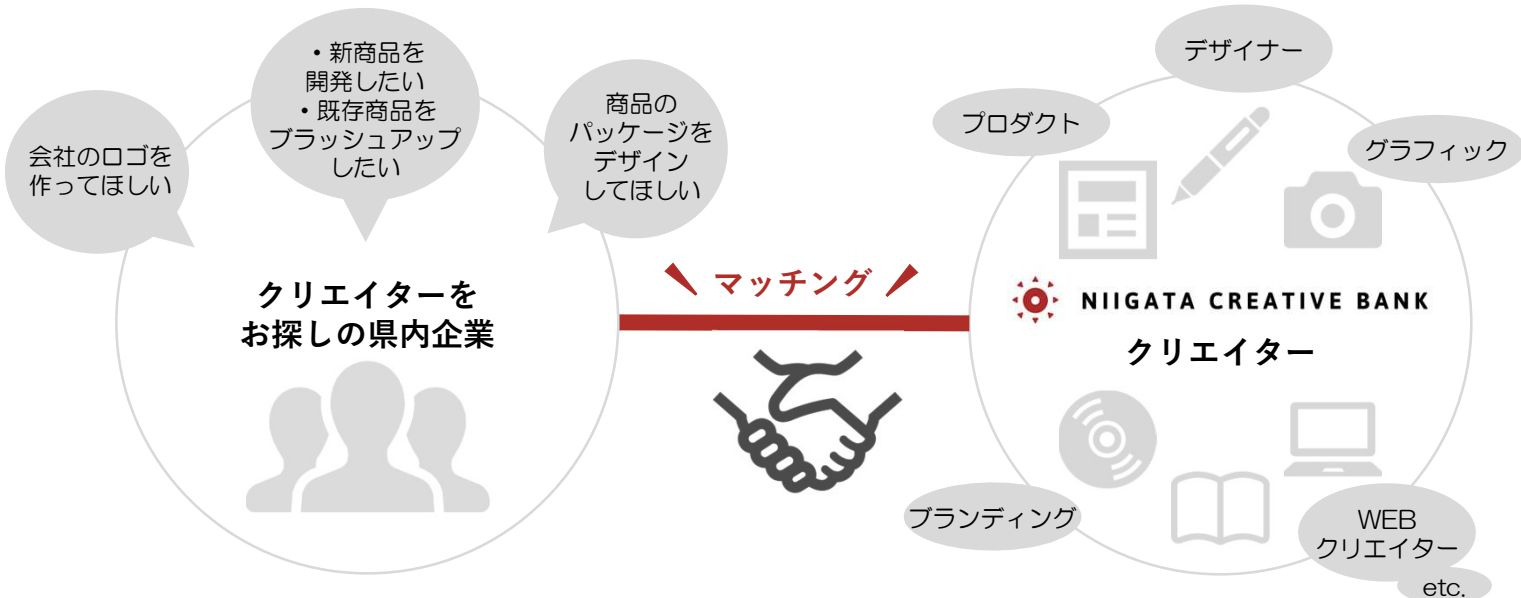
会社のロゴを作ってほしい

・新商品を開発したい
・既存商品をブラッシュアップしたい

商品のパッケージをデザインしてほしい

クリエイターをお探しの県内企業

マッチング

デザイナー

プロダクト

グラフィック

NIIGATA CREATIVE BANK

クリエイター

ブランディング

WEB
クリエイター

etc.